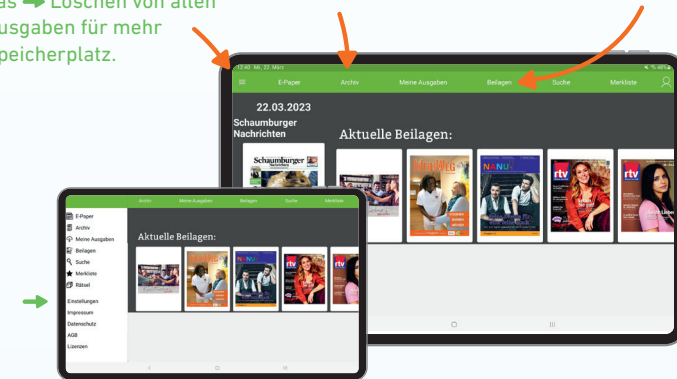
as ➔ Löschen von allen
usgaben für mehr
peicherplatz.

12:40 Mi. 22. März

E-Paper
Archiv
Meine Ausgaben
Beilagen
Suche
Merkliste

22.03.2023
Schaumburger Nachrichten

Aktuelle Beilagen:

Schaumburger Nachrichten

rtv
rtv

Archiv
Meine Ausgaben
Beilagen
Suche
Merkliste

E-Paper
Archiv
Meine Ausgaben
Beilagen
Suche
Merkliste
Rätsel

Einstellungen
Impressum
Datenschutz
AGB
Lizenzen

Aktuelle Beilagen:

rtv